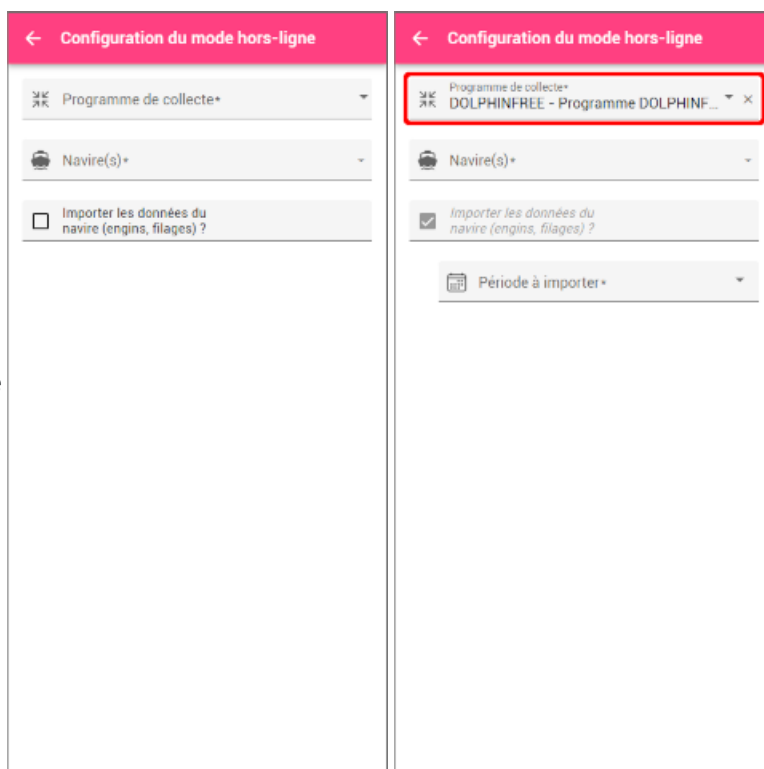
Configuration du mode hors-ligne

Programme de collecte*

Navire(s)*

Importer les données du navire (engins, filages) ?

Configuration du mode hors-ligne

Programme de collecte*
DOLPHINFREE - Programme DOLPHINF...

Navire(s)*

Importer les données du navire (engins, filages) ?

Période à importer*